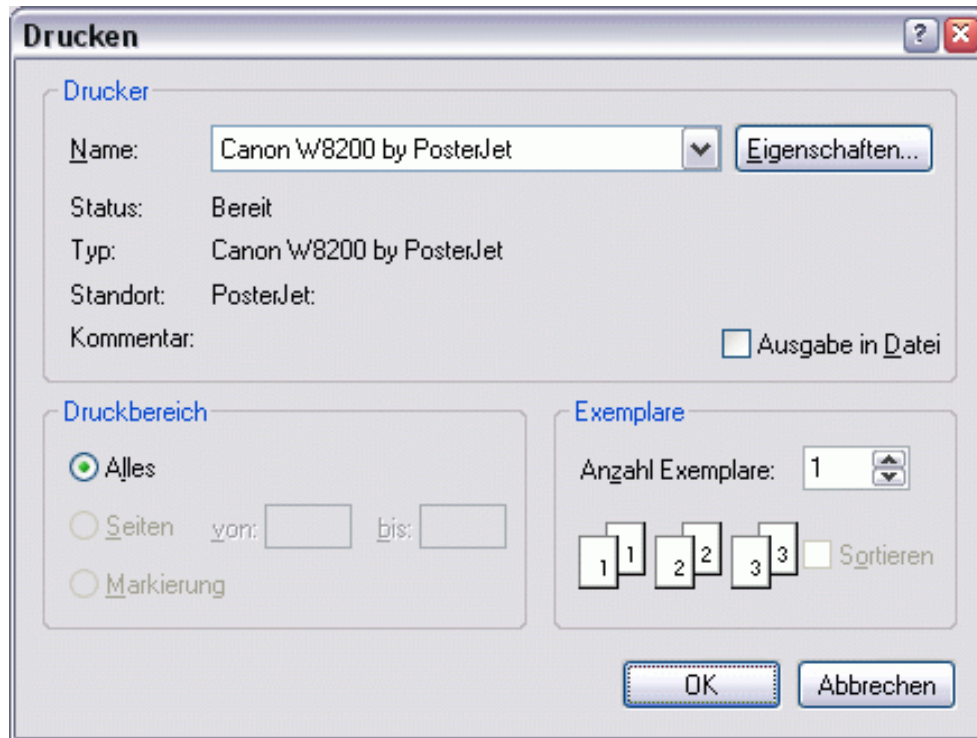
Drucken

?

Drucker

Name: Canon W8200 by PosterJet

Eigenschaften...

Status: Bereit

Typ: Canon W8200 by PosterJet

Standort: PosterJet:

Kommentar:

Ausgabe in Datei

Druckbereich

Alles

Seiten von: bis:

Markierung

Exemplare

Anzahl Exemplare: 1

1 1 2 2 3 3

Sortieren

OK

Abbrechen